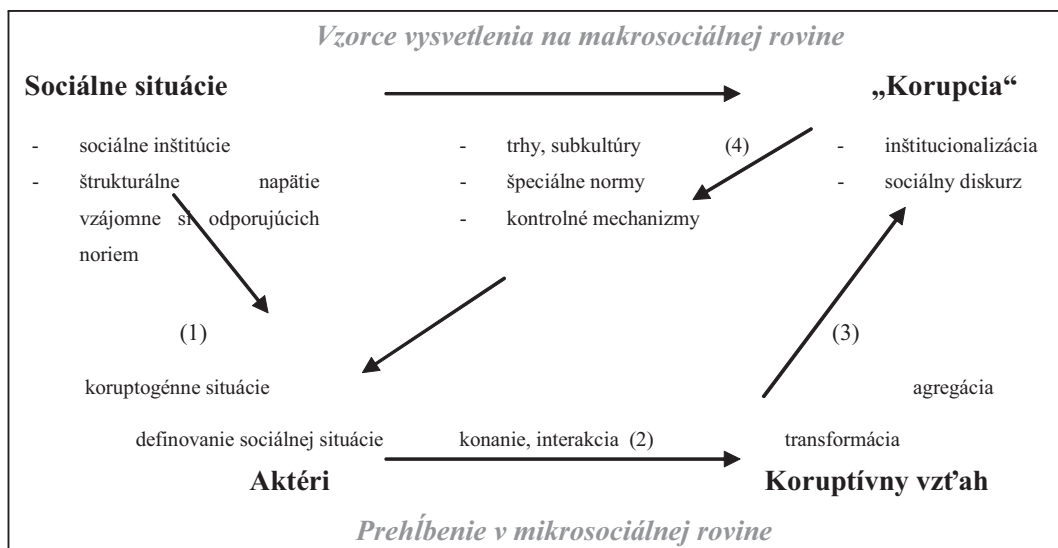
Vzorce vysvetlenia na makrosociálnej rovine

Sociálne situácie

„Korupcia“

- sociálne inštitúcie
- štrukturálne napätie vzájomne si odporujúcich noriem

- trhy, subkultúry
- špeciálne normy
- kontrolné mechanizmy

(4)

- inštitucionalizácia
- sociálny diskurz

(1)

(3)

koruptogénne situácie

agregácia

definovanie sociálnej situácie

konanie, interakcia (2)

transformácia

Aktéri

Koruptívny vzťah

Prehĺbenie v mikrosociálnej rovine